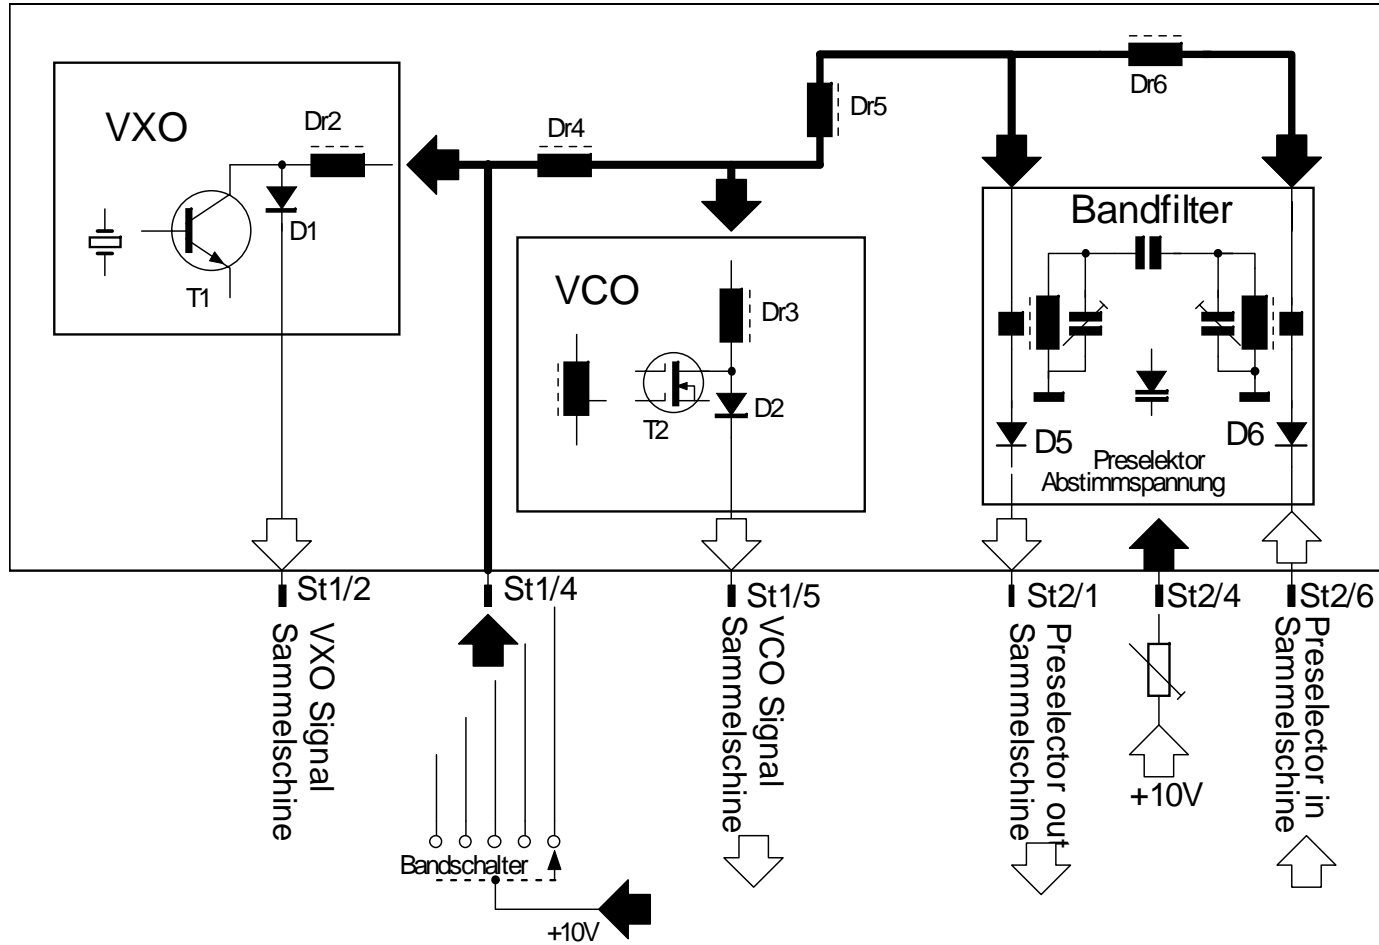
VXO
Dr2
D1
T1
Dr4
Dr5
Dr6
VCO
Dr3
T2
D2
Bandfilter
D5
D6
Preselektor
Abstimmspannung
St1/2
St1/4
St1/5
St2/1
St2/4
St2/6
VXO Signal Sammelschine
VCO Signal Sammelschine
Preselector out Sammelschine
Preselector in Sammelschine
+10V
Bandschalter
+10V